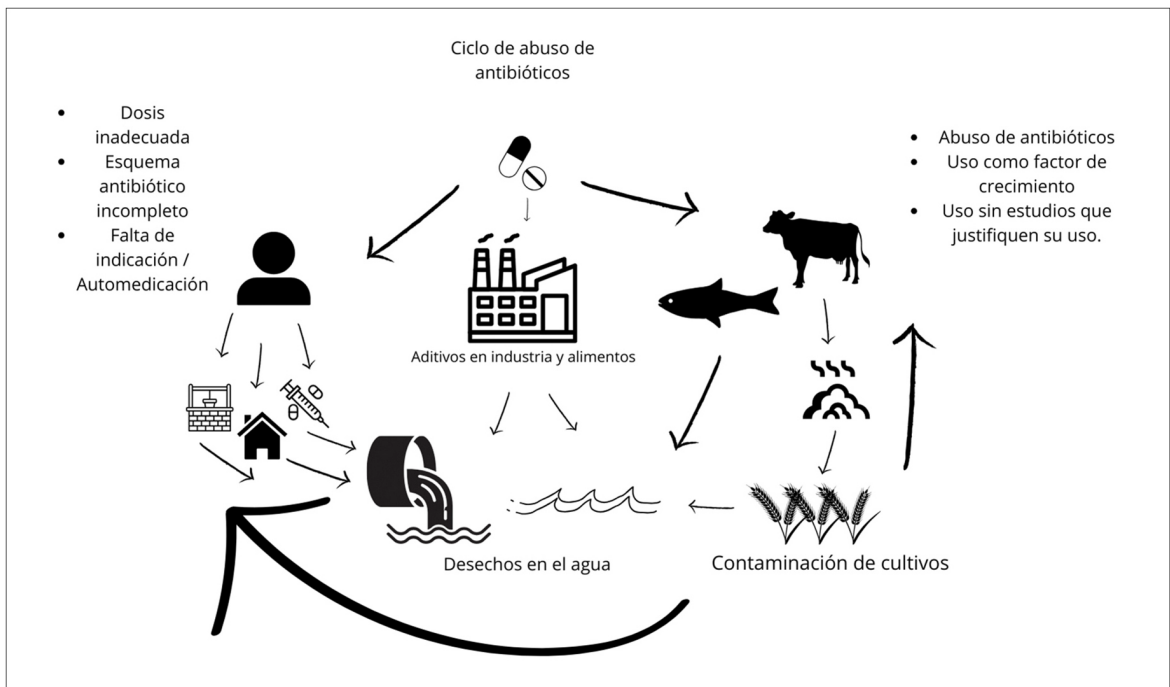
Ciclo de abuso de antibióticos

- Dosis inadecuada
- Esquema antibiótico incompleto
- Falta de indicación / Automedicación

- Abuso de antibióticos
- Uso como factor de crecimiento
- Uso sin estudios que justifiquen su uso.

Aditivos en industria y alimentos

Desechos en el agua

Contaminación de cultivos